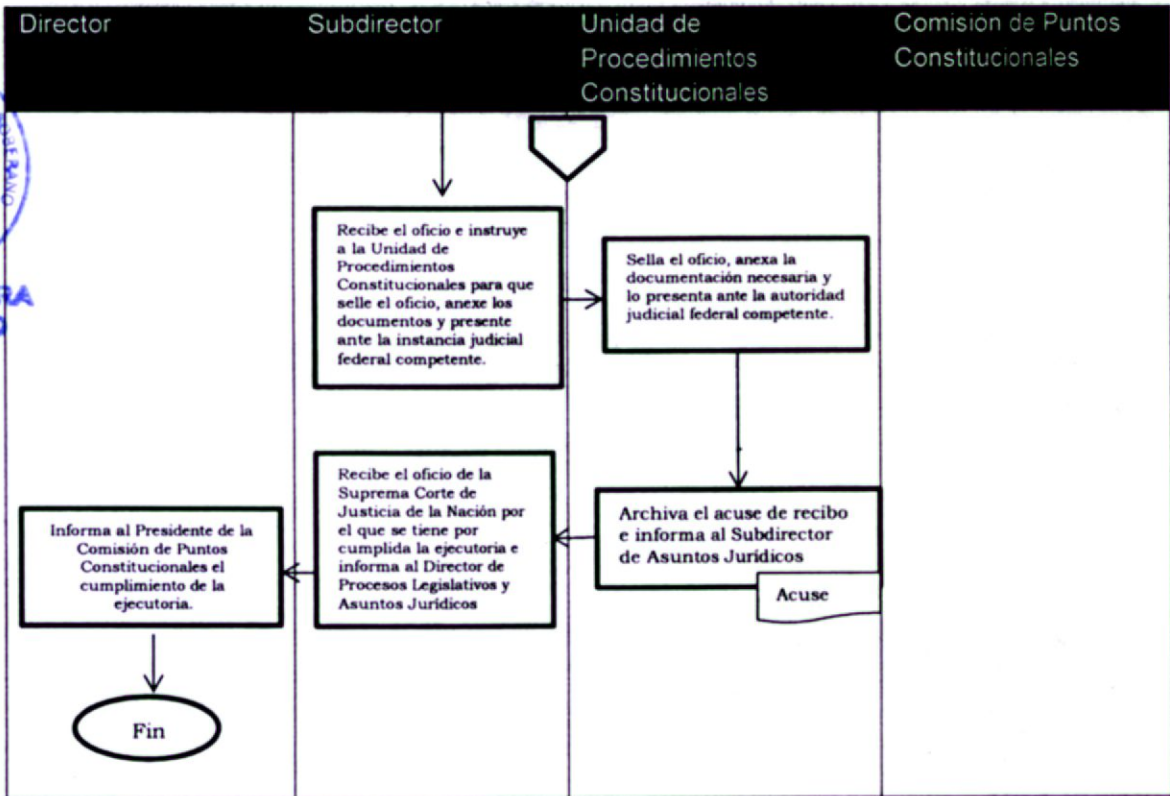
| Director | Subdirector | Unidad de Procedimientos Constitucionales | Comisión de Puntos Constitucionales |
|---|---|---|---|

Recibe el oficio e instruye a la Unidad de Procedimientos Constitucionales para que selle el oficio, anexe los documentos y presente ante la instancia judicial federal competente.

Sella el oficio, anexa la documentación necesaria y lo presenta ante la autoridad judicial federal competente.

Archiva el acuse de recibo e informa al Subdirector de Asuntos Jurídicos

Acuse

Recibe el oficio de la Suprema Corte de Justicia de la Nación por el que se tiene por cumplida la ejecutoria e informa al Director de Procesos Legislativos y Asuntos Jurídicos

Informa al Presidente de la Comisión de Puntos Constitucionales el cumplimiento de la ejecutoria.

Fin